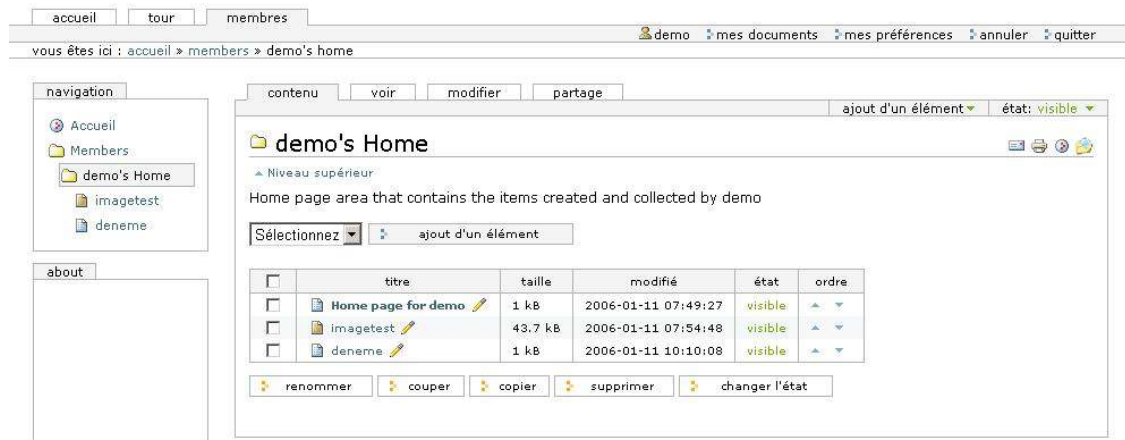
accueil | tour | membres

demo | mes documents | mes préférences | annuler | quitter

vous êtes ici : accueil » members » demo's home

navigation

Accueil
Members
demo's Home
imagetest
deneme

about

contenu | voir | modifier | partage

ajout d'un élément | état: visible

demo's Home

Niveau supérieur

Home page area that contains the items created and collected by demo

Sélectionnez | ajout d'un élément

| | titre | taille | modifié | état | ordre |
|---|---|---|---|---|---|
| | Home page for demo | 1 kB | 2006-01-11 07:49:27 | visible | |
| | imagetest | 43.7 kB | 2006-01-11 07:54:48 | visible | |
| | deneme | 1 kB | 2006-01-11 10:10:08 | visible | |

renommer | couper | copier | supprimer | changer l'état